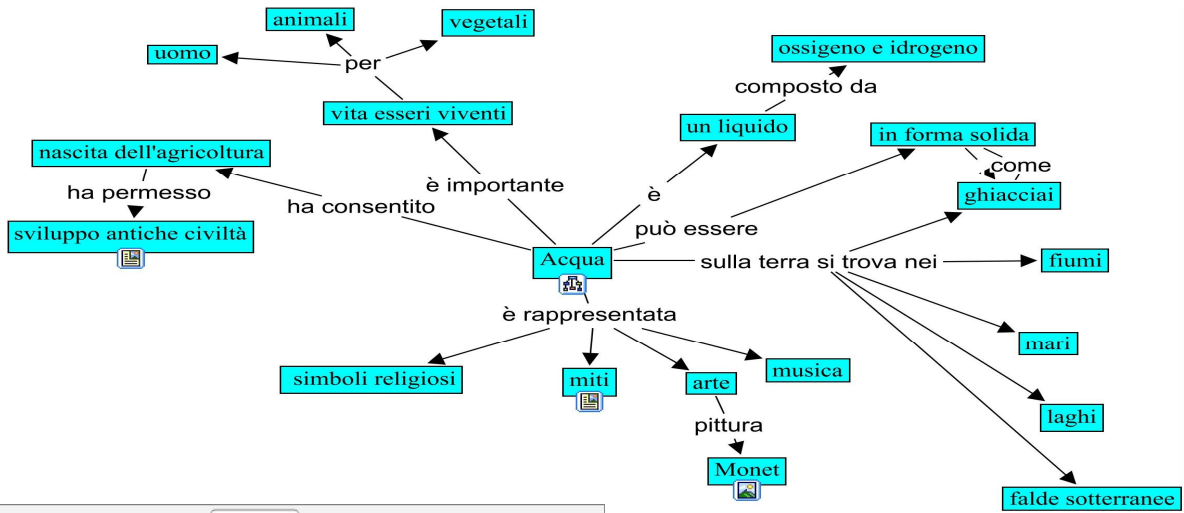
animali
vegetali
uomo
per
vita esseri viventi
ossigeno e idrogeno
composto da
un liquido
in forma solida
come
ghiacciai
nascita dell'agricoltura
ha permesso
sviluppo antiche civiltà
ha consentito
è importante
è
può essere
Acqua
sulla terra si trova nei
fiumi
è rappresentata
mari
simboli religiosi
miti
arte
musica
laghi
pittura
Monet
falde sotterranee